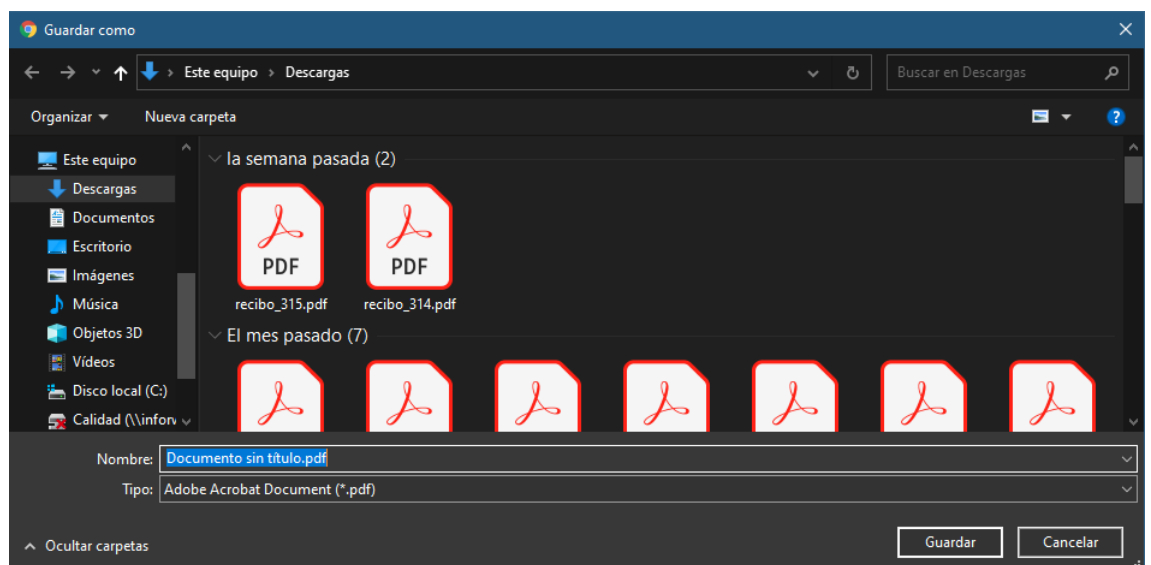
Guardar como

Este equipo › Descargas

Buscar en Descargas

Organizar ▾ Nueva carpeta

Este equipo
Descargas
Documentos
Escritorio
Imágenes
Música
Objetos 3D
Vídeos
Disco local (C:)
Calidad (\\inforr

la semana pasada (2)

PDF
recibo_315.pdf

PDF
recibo_314.pdf

El mes pasado (7)

Nombre: Documento sin título.pdf

Tipo: Adobe Acrobat Document (*.pdf)

Ocultar carpetas

Guardar

Cancelar